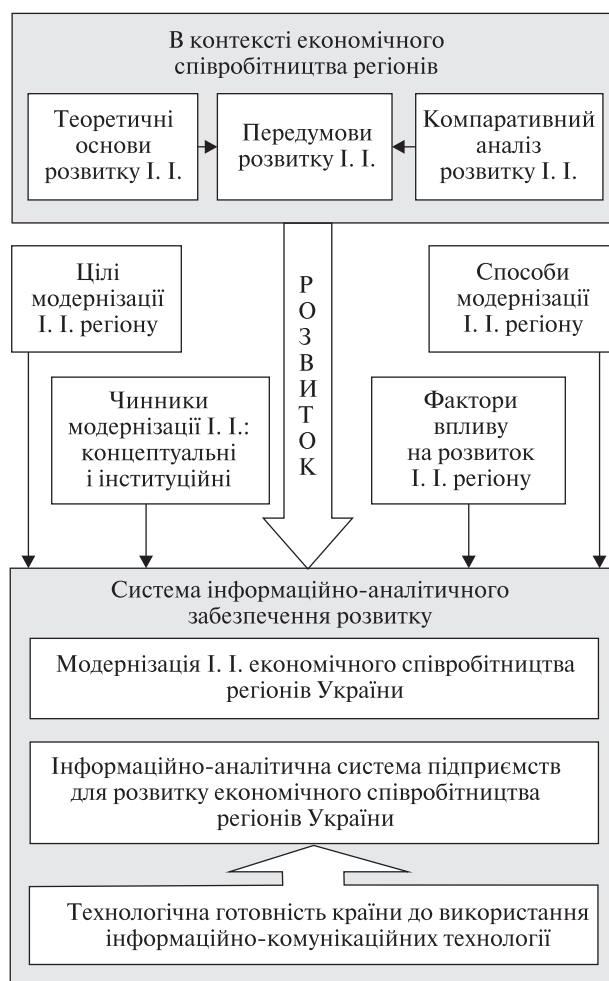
В контексті економічного співробітництва регіонів

Теоретичні основи розвитку І. І.

Передумови розвитку І. І.

Компаративний аналіз розвитку І. І.

Цілі модернізації І. І. регіону

Р
О
З
В
И
Т
О
К

Способи модернізації І. І. регіону

Чинники модернізації І. І.: концептуальні і інституційні

Фактори впливу на розвиток І. І. регіону

Система інформаційно-аналітичного забезпечення розвитку

Модернізація І. І. економічного співробітництва регіонів України

Інформаційно-аналітична система підприємств для розвитку економічного співробітництва регіонів України

Технологічна готовність країни до використання інформаційно-комунікаційних технології